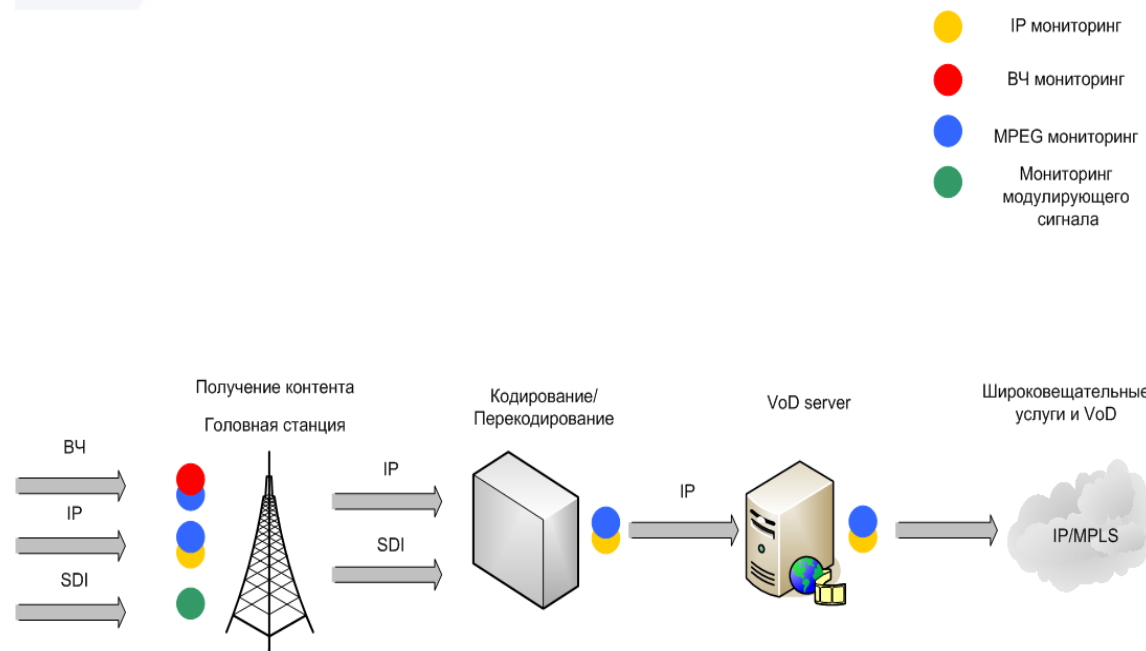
IP мониторинг

ВЧ мониторинг

MPEG мониторинг

Мониторинг модулирующего сигнала

Получение контента

Головная станция

ВЧ

IP

SDI

IP

SDI

Кодирование/ Перекодирование

IP

VoD server

Широковещательные услуги и VoD

IP/MPLS